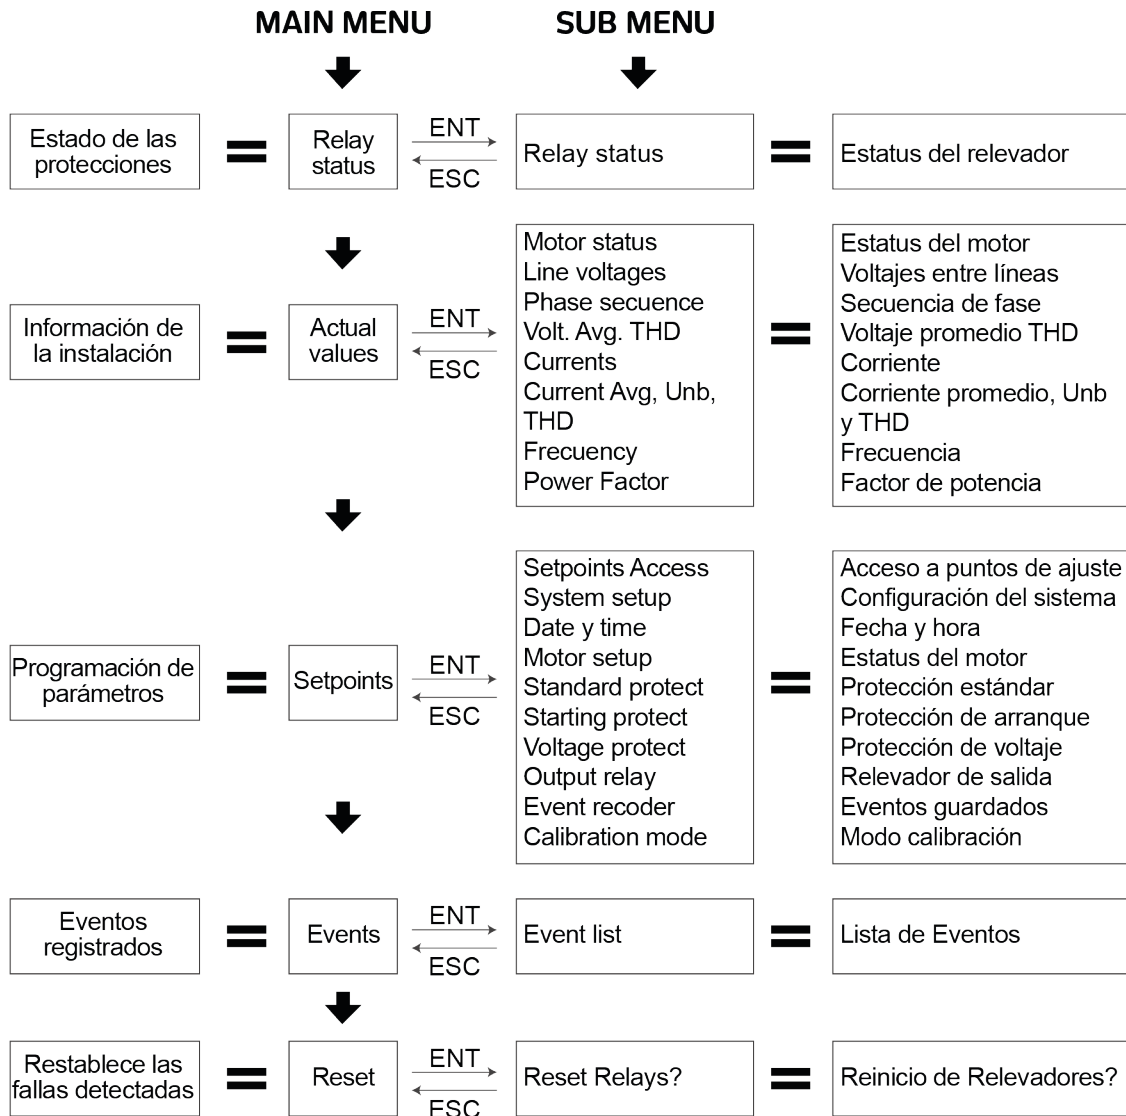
MAIN MENU

SUB MENU

Estado de las protecciones = Relay status ENT ESC Relay status = Estatus del relevador

Información de la instalación = Actual values ENT ESC

Motor status
Line voltages
Phase secuence
Volt. Avg. THD
Currents
Current Avg, Unb, THD
Frecuency
Power Factor

=

Estatus del motor
Voltajes entre líneas
Secuencia de fase
Voltaje promedio THD
Corriente
Corriente promedio, Unb y THD
Frecuencia
Factor de potencia

Programación de parámetros = Setpoints ENT ESC

Setpoints Access
System setup
Date y time
Motor setup
Standard protect
Starting protect
Voltage protect
Output relay
Event recoder
Calibration mode

=

Acceso a puntos de ajuste
Configuración del sistema
Fecha y hora
Estatus del motor
Protección estándar
Protección de arranque
Protección de voltaje
Relevador de salida
Eventos guardados
Modo calibración

Eventos registrados = Events ENT ESC Event list = Lista de Eventos

Restablece las fallas detectadas = Reset ENT ESC Reset Relays? = Reinicio de Relevadores?